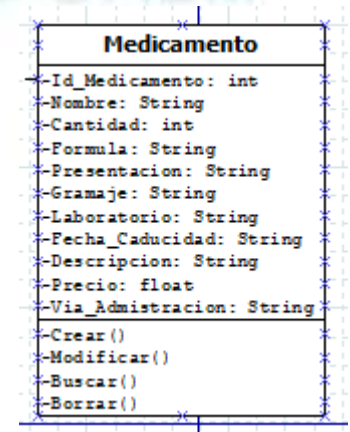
Medicamento

-Id_Medicamento: int
-Nombre: String
-Cantidad: int
-Formula: String
-Presentacion: String
-Gramaje: String
-Laboratorio: String
-Fecha_Caducidad: String
-Descripcion: String
-Precio: float
-Via_Admistracion: String

-Crear()
-Modificar()
-Buscar()
-Borrar()